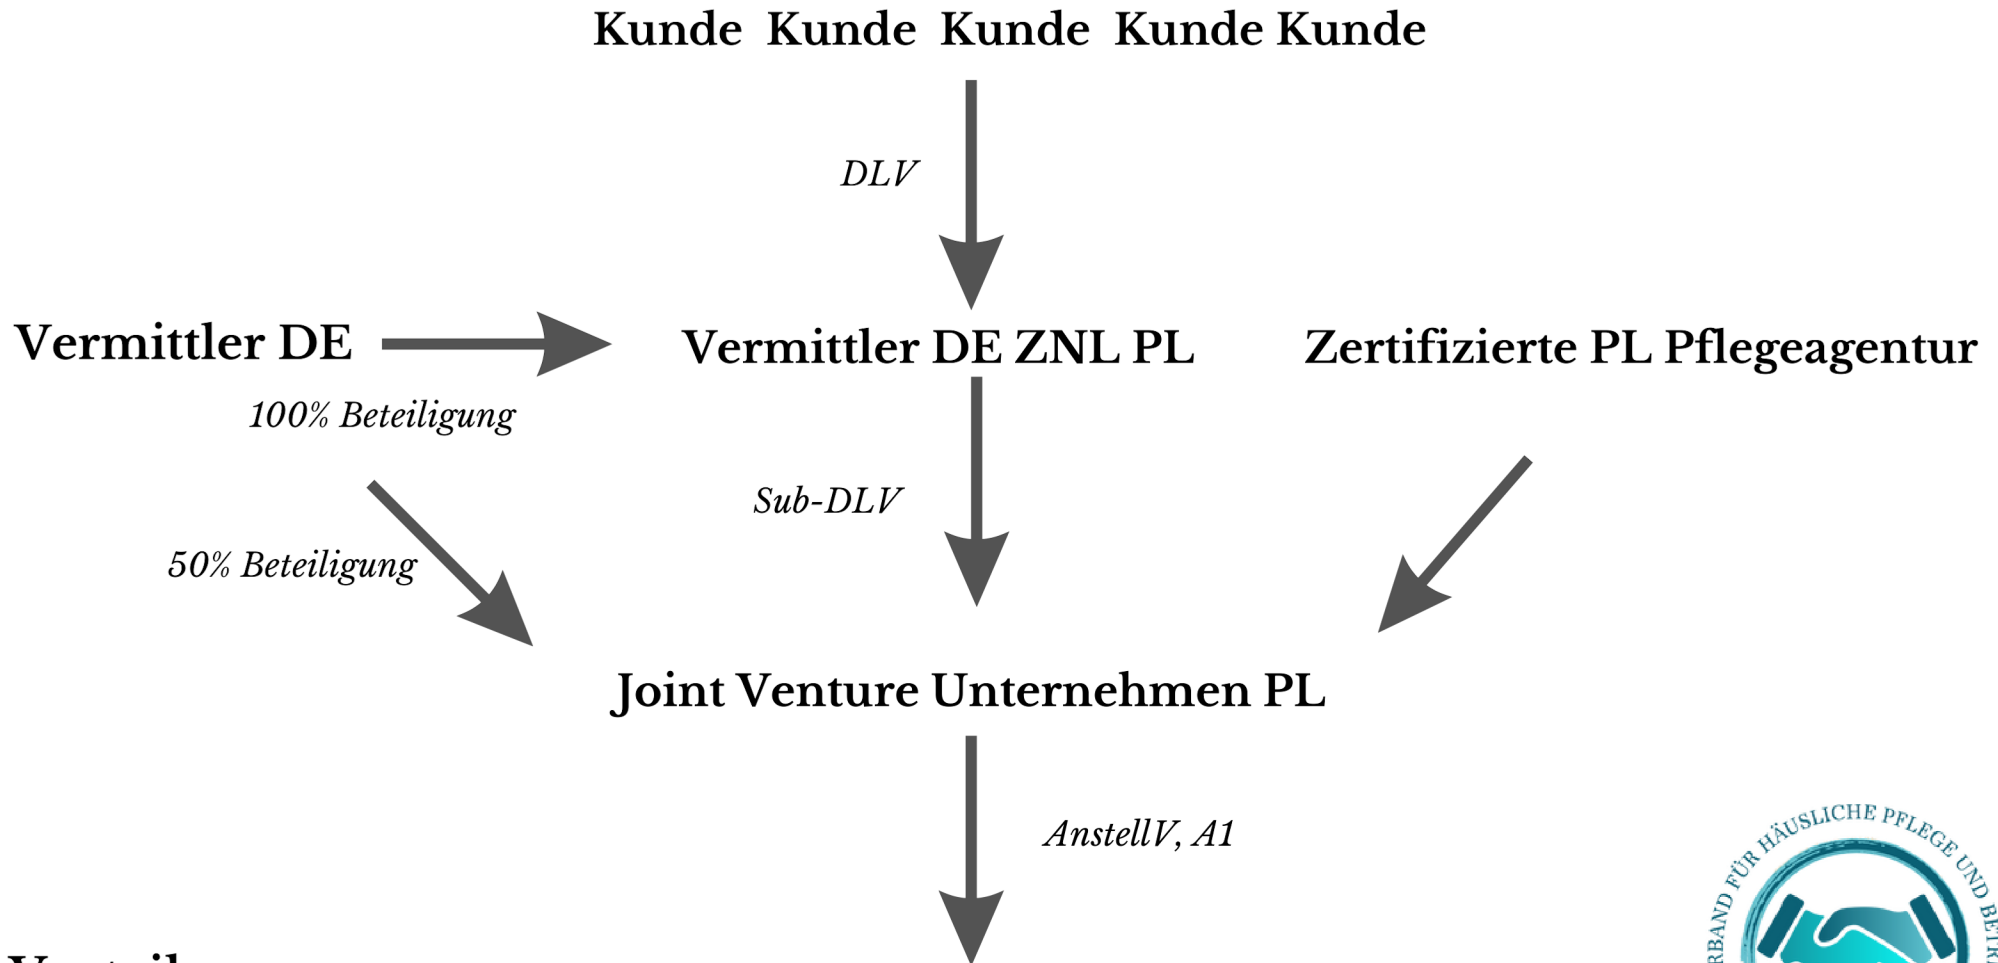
Kunde Kunde Kunde Kunde Kunde

DLV

Vermittler DE

Vermittler DE ZNL PL

Zertifizierte PL Pflegeagentur

100% Beteiligung

Sub-DLV

50% Beteiligung

Joint Venture Unternehmen PL

AnstellV, A1

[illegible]RBAND FÜR HÄUSLICHE PFLEGE UND BETR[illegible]

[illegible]